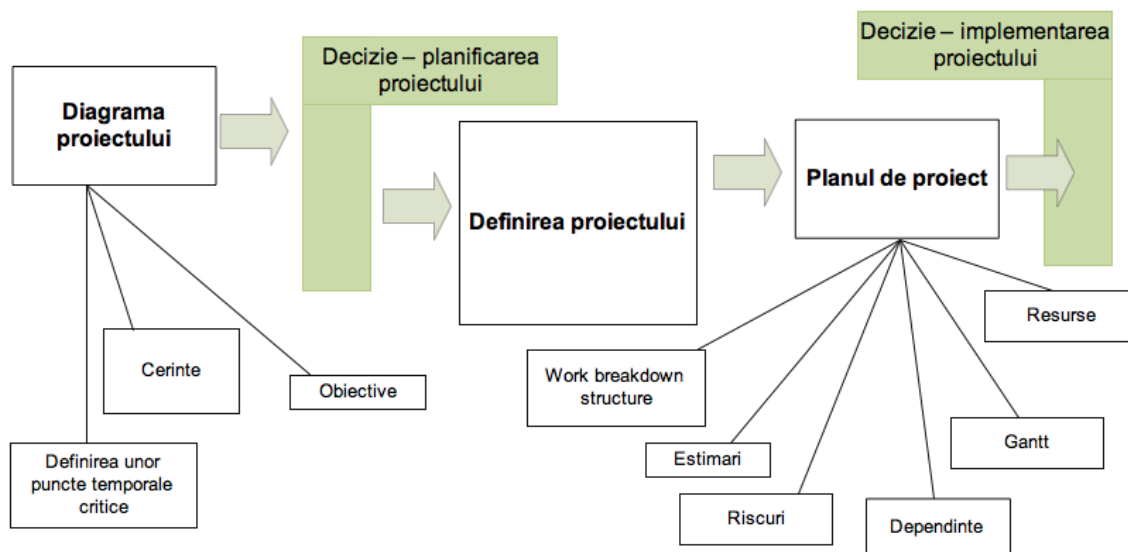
Diagrama proiectului

Decizie – planificarea proiectului

Definirea proiectului

Planul de proiect

Decizie – implementarea proiectului

Cerinte

Obiective

Definirea unor puncte temporale critice

Work breakdown structure

Estimari

Riscuri

Dependinte

Gantt

Resurse